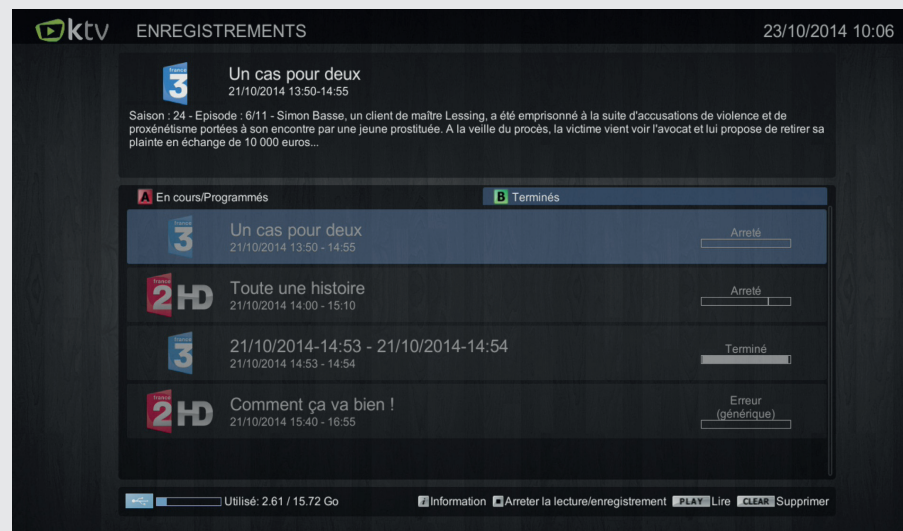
ktv ENREGISTREMENTS 23/10/2014 10:06

france 3

Un cas pour deux
21/10/2014 13:50-14:55

Saison : 24 - Episode : 6/11 - Simon Basse, un client de maître Lessing, a été emprisonné à la suite d'accusations de violence et de proxénétisme portées à son encontre par une jeune prostituée. A la veille du procès, la victime vient voir l'avocat et lui propose de retirer sa plainte en échange de 10 000 euros...

A En cours/Programmés

B Terminés

| | | |
|---|---|---|
| france 3 | Un cas pour deux 21/10/2014 13:50 - 14:55 | Arreté |
| france 2 HD | Toute une histoire 21/10/2014 14:00 - 15:10 | Arreté |
| france 3 | 21/10/2014-14:53 - 21/10/2014-14:54 21/10/2014 14:53 - 14:54 | Terminé |
| france 2 HD | Comment ça va bien ! 21/10/2014 15:40 - 16:55 | Erreur (générique) |

Utilisé: 2.61 / 15.72 Go

i Information ■ Arreter la lecture/enregistrement PLAY Lire CLEAR Supprimer